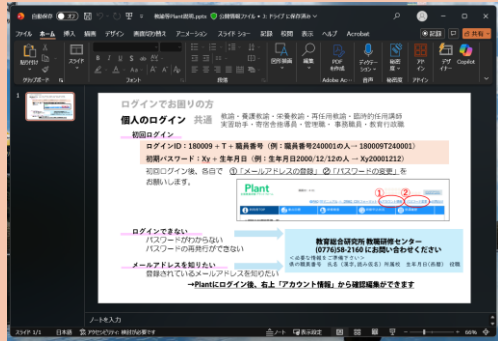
自動保存 オフ 職員用Plant説明.pptx 公開情報 ファイル • J: ドライブに保存済み

ファイル ホーム 挿入 描画 デザイン 画面切り替え アニメーション スライド ショー 記録 校閲 表示 ヘルプ Acrobat 記録 共有

貼り付け クリップボード スライド 段落 図形描画 編集 PDF を作成 Adobe Ac... 音声 秘密度 アドイン Copilot

1

ログインでお困りの方

個人のログイン 共通 教諭・養護教諭・栄養教諭・再任用教諭・臨時的任用講師 実習助手・寄宿舎指導員・管理職・事務職員・教育行政職

初回ログイン

ログインID：180009＋T＋職員番号（例：職員番号240001の人→180009T240001）

初期パスワード：Xy＋生年月日（例：生年月日2000/12/12の人→Xy20001212）

初回ログイン後、各自で ①「メールアドレスの登録」②「パスワードの変更」をお願いします。

Plant

ログインできない
パスワードがわからない
パスワードの再発行ができない

教育総合研究所 教職研修センター
(0776)58-2160 にお問い合わせください

メールアドレスを知りたい
登録されているメールアドレスを知りたい

→Plantにログイン後、右上「アカウント情報」から確認編集ができます

ノートを入力

スライド 1/1 日本語 アクセシビリティ: 検討が必要です ノート 表示設定 66%